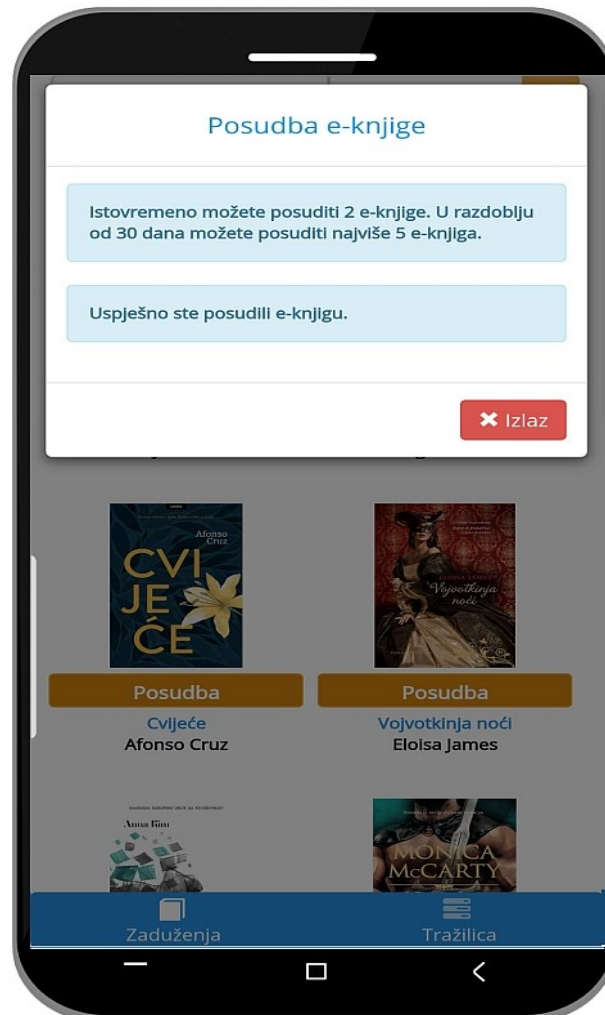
Posudba e-knjige

Istovremeno možete posuditi 2 e-knjige. U razdoblju od 30 dana možete posuditi najviše 5 e-knjiga.

Uspješno ste posudili e-knjigu.

✖ Izlaz

Afonso Cruz
CVI JE ĆE

Vojvotkinja noći

Posudba

Posudba

Cvijeće
Afonso Cruz

Vojvotkinja noći
Eloisa James

Anna Kim

MONICA McCARTY

Zaduženja

Tražilica